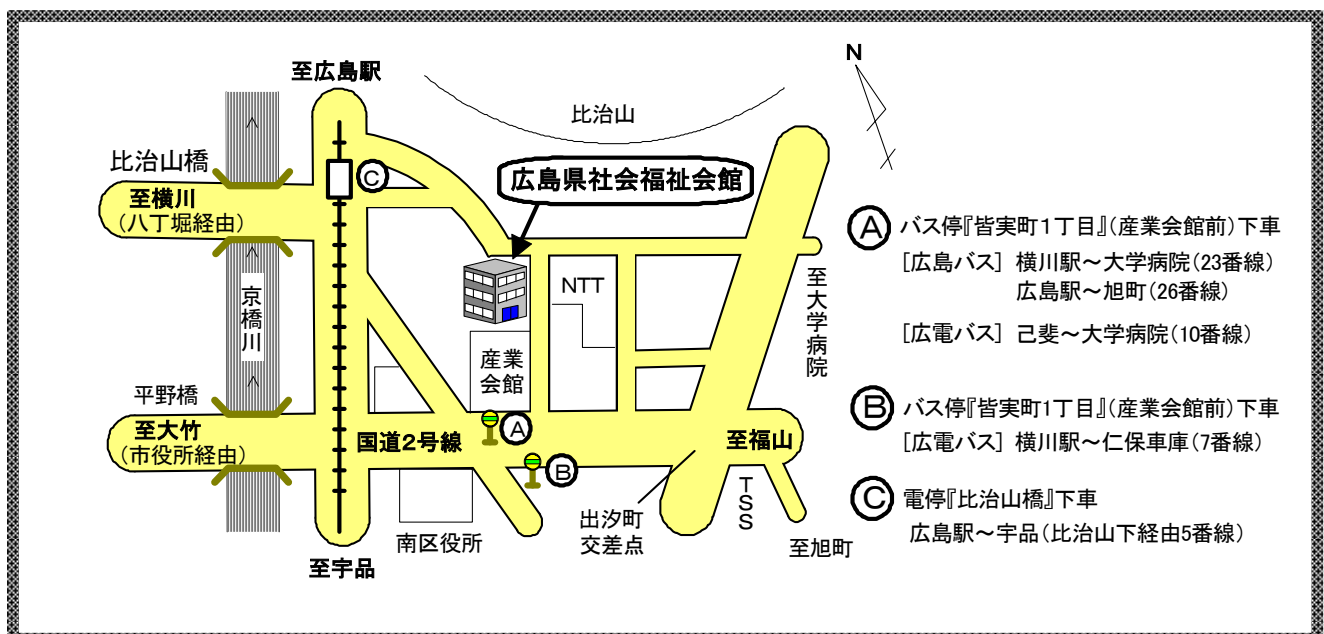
至広島駅

比治山

N

比治山橋

至横川
（八丁堀経由）

京橋川

平野橋

至大竹
（市役所経由）

C

広島県社会福祉会館

NTT

産業会館

A

B

国道2号線

至福山

至大学病院

出汐町交差点

TSS

至旭町

南区役所

至宇品

A バス停『皆実町1丁目』（産業会館前）下車
［広島バス］ 横川駅～大学病院（23番線）
広島駅～旭町（26番線）
［広電バス］ 己斐～大学病院（10番線）

B バス停『皆実町1丁目』（産業会館前）下車
［広電バス］ 横川駅～仁保車庫（7番線）

C 電停『比治山橋』下車
広島駅～宇品（比治山下経由5番線）